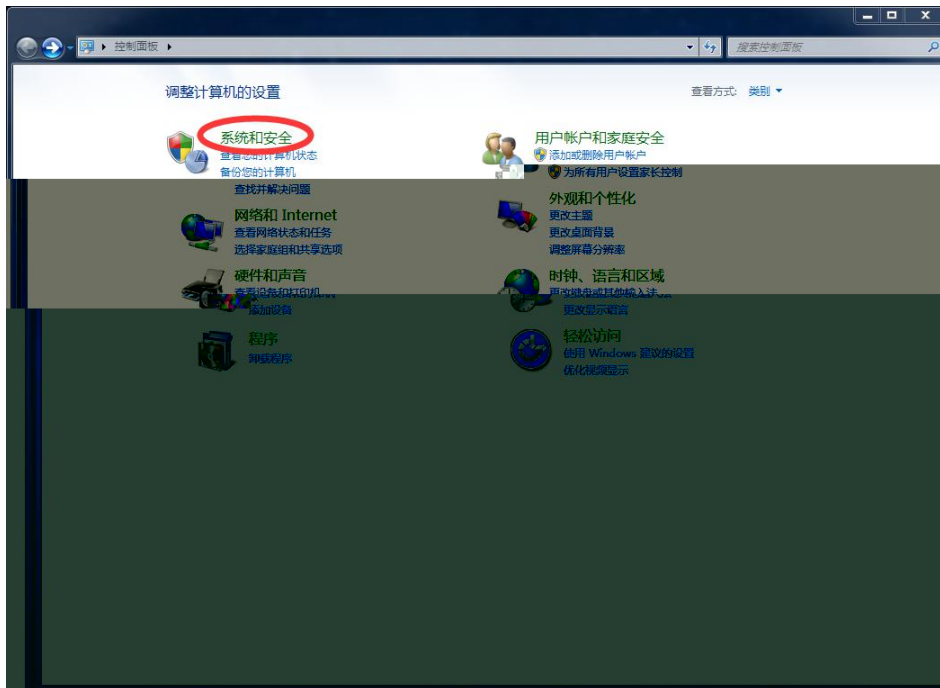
控制面板

搜索控制面板

调整计算机的设置

查看方式: 类别

系统和安全
查看您的计算机状态
备份您的计算机
查找并解决问题

网络和 Internet
查看网络状态和任务
选择家庭组和共享选项

硬件和声音
查看设备和打印机
添加设备

程序
卸载程序

用户帐户和家庭安全
添加或删除用户帐户
为所有用户设置家长控制

外观和个性化
更改主题
更改桌面背景
调整屏幕分辨率

时钟、语言和区域
更改键盘或其他输入法
更改显示语言

轻松访问
使用 Windows 建议的设置
优化视频显示